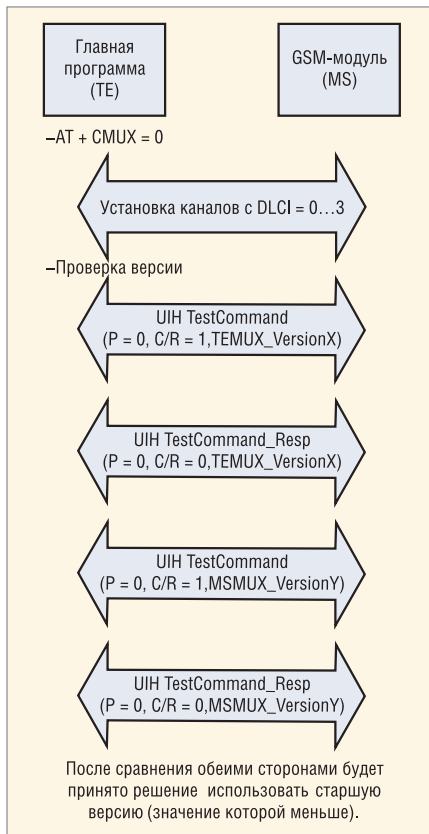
Главная программа (TE)

GSM-модуль (MS)

–AT + CMUX = 0

Установка каналов с DLCI = 0…3

–Проверка версии

UIH TestCommand (P = 0, C/R = 1,TEMUX_VersionX)

UIH TestCommand_Resp (P = 0, C/R = 0,TEMUX_VersionX)

UIH TestCommand (P = 0, C/R = 1,MSMUX_VersionY)

UIH TestCommand_Resp (P = 0, C/R = 0,MSMUX_VersionY)

После сравнения обеими сторонами будет принято решение использовать старшую версию (значение которой меньше).